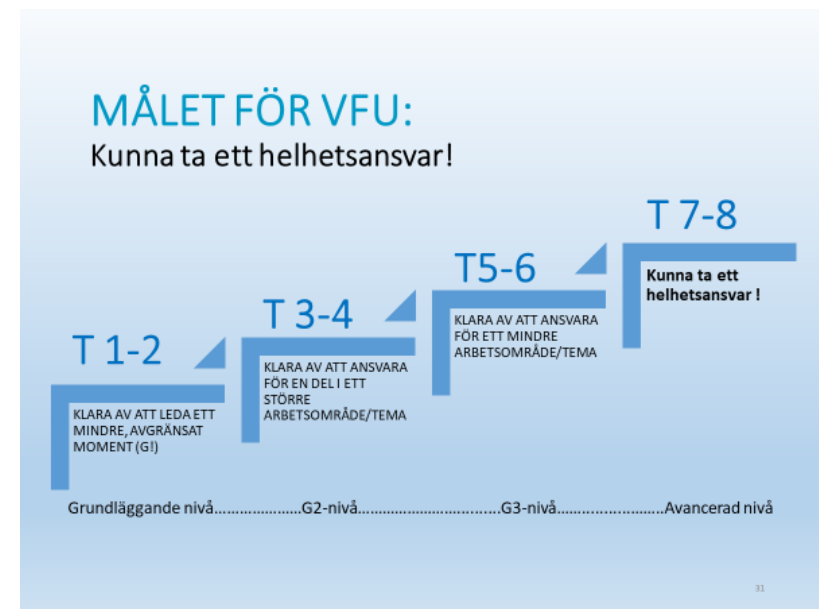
MÅLET FÖR VFU:

Kunna ta ett helhetsansvar!

T 7-8

Kunna ta ett helhetsansvar !

T5-6

KLARA AV ATT ANSVARA FÖR ETT MINDRE ARBETSOMRÅDE/TEMA

T 3-4

KLARA AV ATT ANSVARA FÖR EN DEL I ETT STÖRRE ARBETSOMRÅDE/TEMA

T 1-2

KLARA AV ATT LEDA ETT MINDRE, AVGRÄNSAT MOMENT (G!)

Grundläggande nivå…………………G2-nivå……………………………G3-nivå………………………Avancerad nivå

31